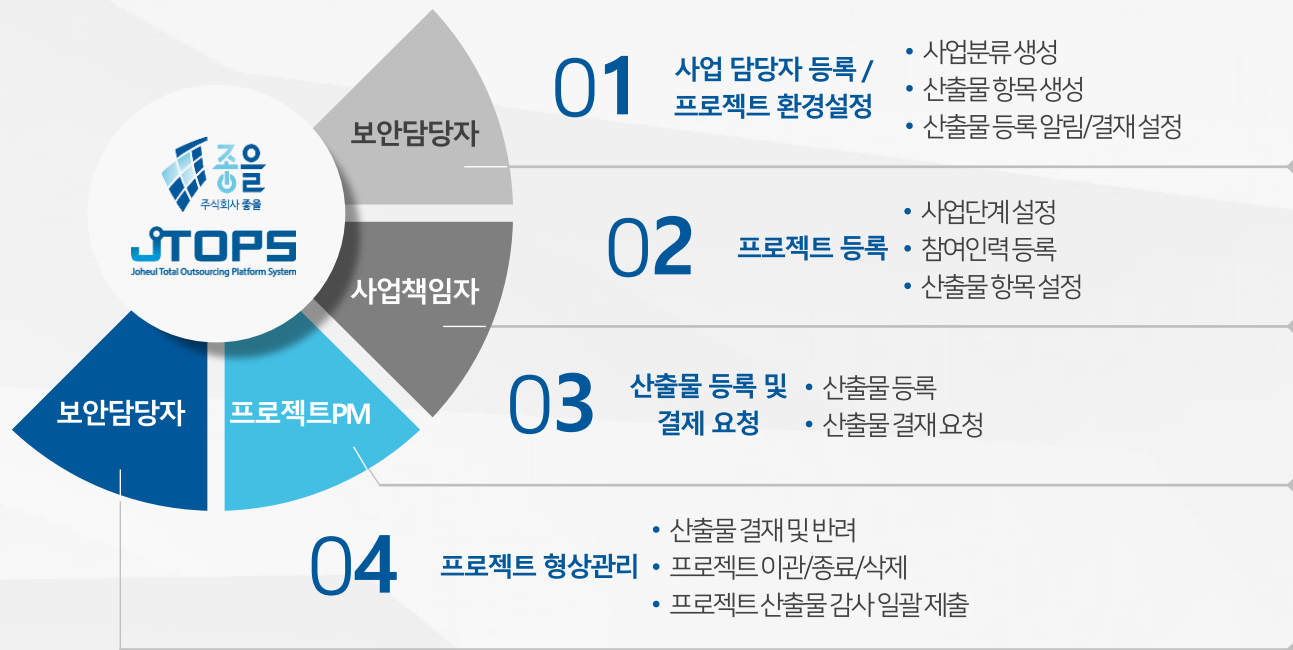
좋을
주식회사 좋을
JTOPS
Joheul Total Outsourcing Platform System

보안담당자

사업책임자

보안담당자

프로젝트PM

01 사업 담당자 등록 / 프로젝트 환경설정
• 사업분류 생성
• 산출물 항목 생성
• 산출물 등록 알림/결재 설정

02 프로젝트 등록
• 사업단계 설정
• 참여인력 등록
• 산출물 항목 설정

03 산출물 등록 및 결제 요청
• 산출물 등록
• 산출물 결재 요청

04 프로젝트 형상관리
• 산출물 결재 및 반려
• 프로젝트 이관/종료/삭제
• 프로젝트 산출물 감사 일괄 제출